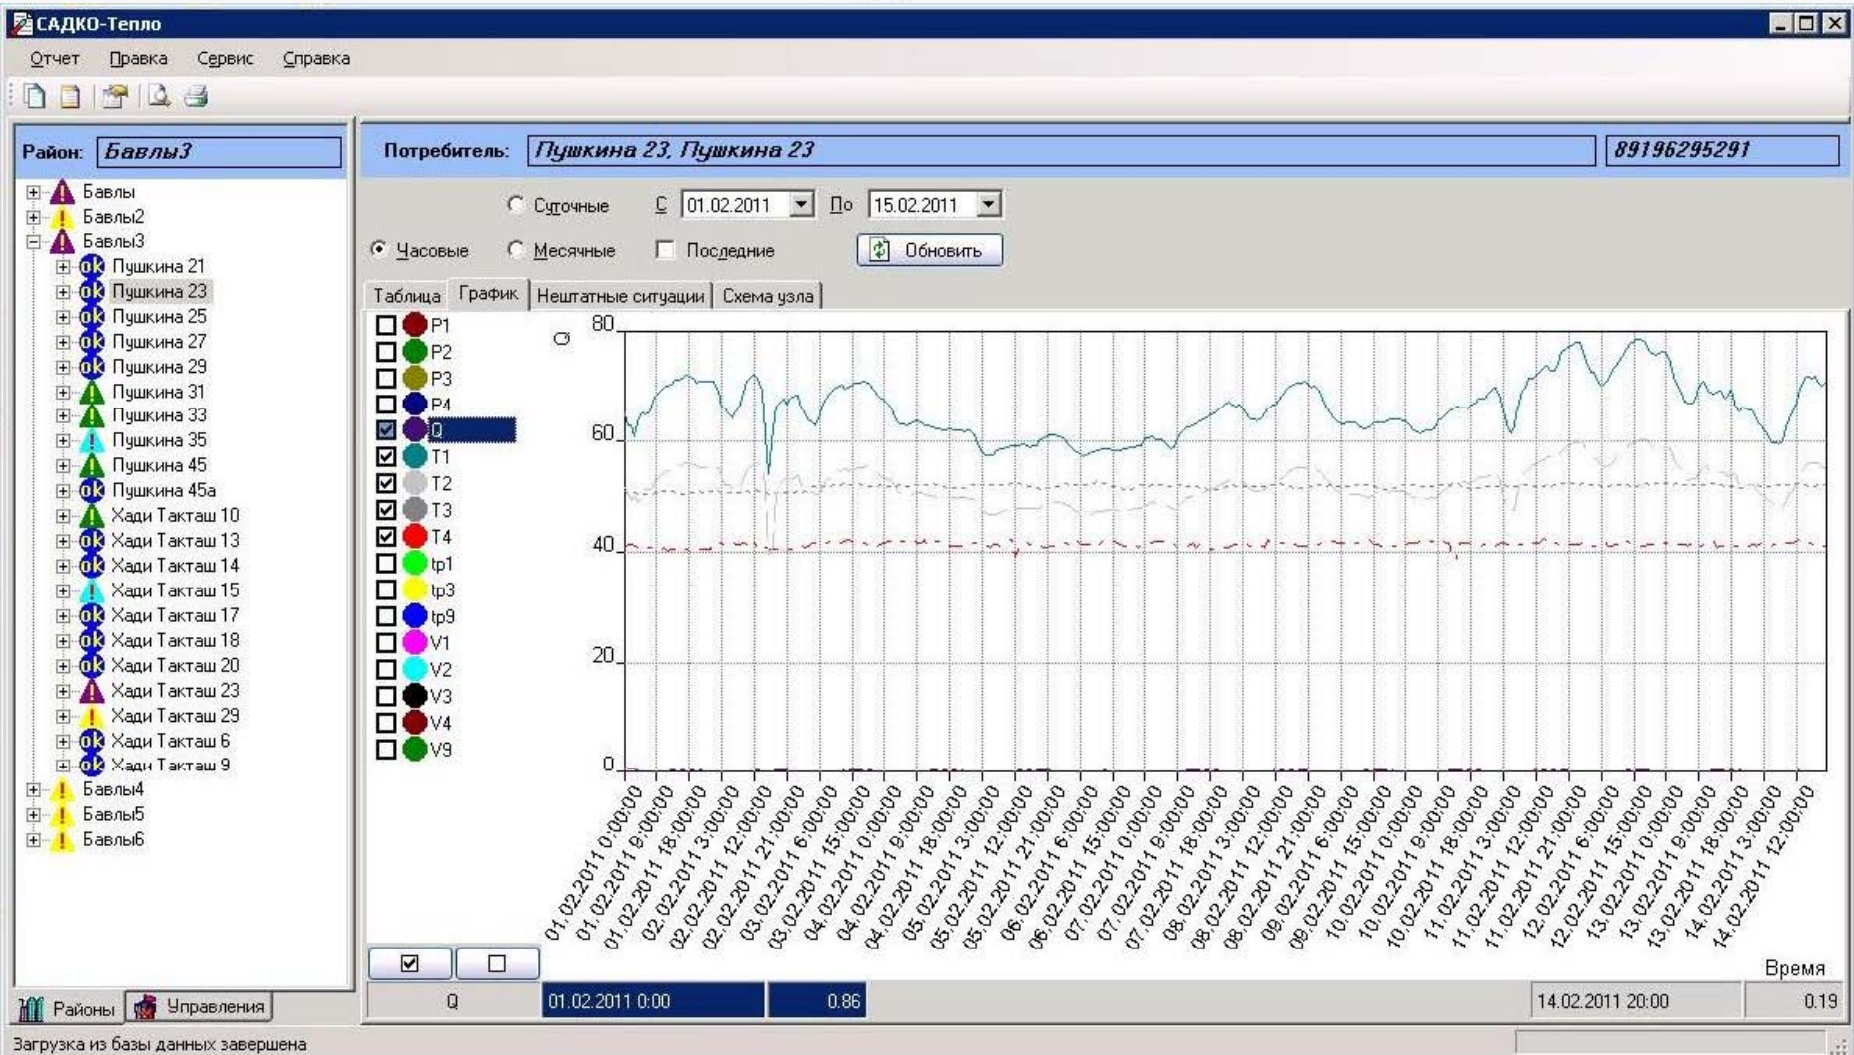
САДКО-Тепло

Отчет Правка Сервис Справка

Район: Бавлы3

Бавлы
Бавлы2
Бавлы3
Пушкина 21
Пушкина 23
Пушкина 25
Пушкина 27
Пушкина 29
Пушкина 31
Пушкина 33
Пушкина 35
Пушкина 45
Пушкина 45а
Хади Такташ 10
Хади Такташ 13
Хади Такташ 14
Хади Такташ 15
Хади Такташ 17
Хади Такташ 18
Хади Такташ 20
Хади Такташ 23
Хади Такташ 29
Хади Такташ 6
Хади Такташ 9
Бавлы4
Бавлы5
Бавлы6

Районы Управления

Потребитель: Пушкина 23, Пушкина 23 89196295291

Суточные С 01.02.2011 По 15.02.2011

Часовые Месячные Последние Обновить

Таблица График Нештатные ситуации Схема узла

P1
P2
P3
P4
Q
T1
T2
T3
T4
tp1
tp3
tp9
V1
V2
V3
V4
V9

Q

80
60
40
20
0

01.02.2011 0:00:00
01.02.2011 9:00:00
01.02.2011 18:00:00
02.02.2011 3:00:00
02.02.2011 12:00:00
02.02.2011 21:00:00
03.02.2011 6:00:00
03.02.2011 15:00:00
04.02.2011 0:00:00
04.02.2011 9:00:00
04.02.2011 18:00:00
05.02.2011 3:00:00
05.02.2011 12:00:00
05.02.2011 21:00:00
06.02.2011 6:00:00
06.02.2011 15:00:00
07.02.2011 0:00:00
07.02.2011 9:00:00
07.02.2011 18:00:00
08.02.2011 3:00:00
08.02.2011 12:00:00
08.02.2011 21:00:00
09.02.2011 6:00:00
09.02.2011 15:00:00
10.02.2011 0:00:00
10.02.2011 9:00:00
10.02.2011 18:00:00
11.02.2011 3:00:00
11.02.2011 12:00:00
11.02.2011 21:00:00
12.02.2011 6:00:00
12.02.2011 15:00:00
13.02.2011 0:00:00
13.02.2011 9:00:00
13.02.2011 18:00:00
14.02.2011 3:00:00
14.02.2011 12:00:00

Время

Q 01.02.2011 0:00 0.86 14.02.2011 20:00 0.19

Загрузка из базы данных завершена